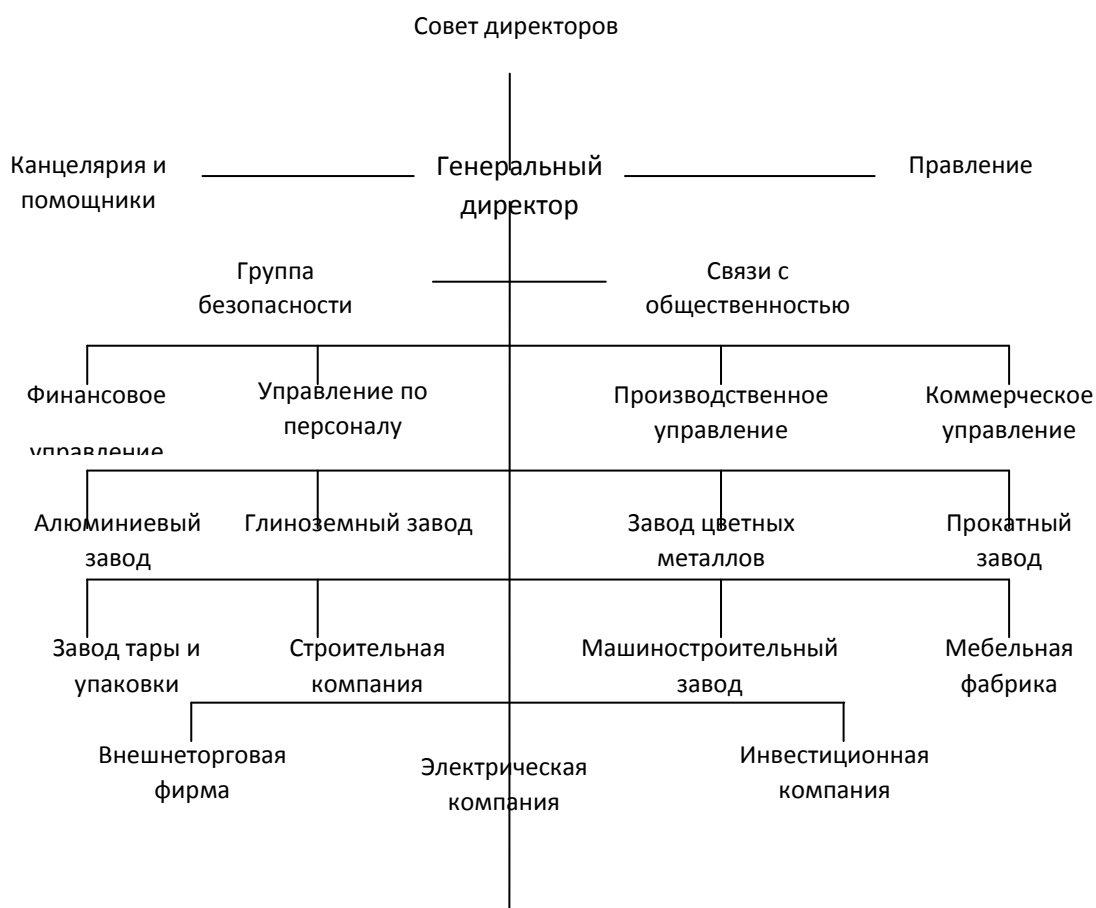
Совет директоров

Канцелярия и помощники

Генеральный директор

Правление

Группа безопасности

Связи с общественностью

Финансовое управление

Управление по персоналу

Производственное управление

Коммерческое управление

Алюминиевый завод

Глиноземный завод

Завод цветных металлов

Прокатный завод

Завод тары и упаковки

Строительная компания

Машиностроительный завод

Мебельная фабрика

Внешнеторговая фирма

Электрическая компания

Инвестиционная компания